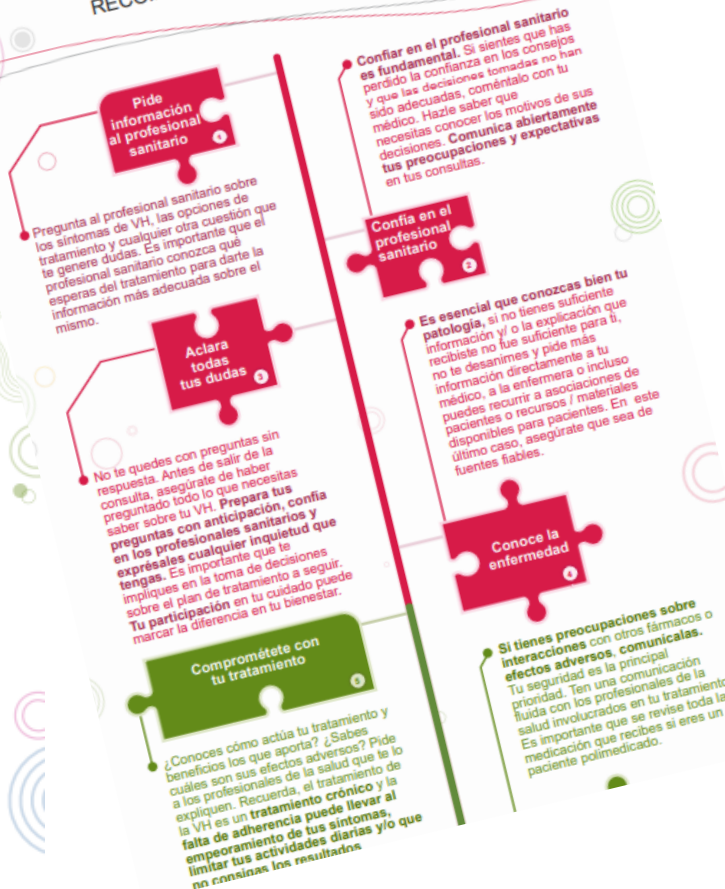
RECO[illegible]

Pide información al profesional sanitario 1

Pregunta al profesional sanitario sobre los síntomas de VH, las opciones de tratamiento y cualquier otra cuestión que te genere dudas. Es importante que el profesional sanitario conozca qué esperas del tratamiento para darte la información más adecuada sobre el mismo.

Confiar en el profesional sanitario es fundamental. Si sientes que has perdido la confianza en los consejos y que las decisiones tomadas no han sido adecuadas, coméntalo con tu médico. Hazle saber que necesitas conocer los motivos de sus decisiones. Comunica abiertamente tus preocupaciones y expectativas en tus consultas.

Confía en el profesional sanitario 2

Aclara todas tus dudas 3

No te quedes con preguntas sin respuesta. Antes de salir de la consulta, asegúrate de haber preguntado todo lo que necesitas saber sobre tu VH. Prepara tus preguntas con anticipación, confía en los profesionales sanitarios y exprésales cualquier inquietud que tengas. Es importante que te impliques en la toma de decisiones sobre el plan de tratamiento a seguir. Tu participación en tu cuidado puede marcar la diferencia en tu bienestar.

Es esencial que conozcas bien tu patología, si no tienes suficiente información y/ o la explicación que recibiste no fue suficiente para ti, no te desanimes y pide más información directamente a tu médico, a la enfermera o incluso puedes recurrir a asociaciones de pacientes o recursos / materiales disponibles para pacientes. En este último caso, asegúrate que sea de fuentes fiables.

Conoce la enfermedad 4

Comprométete con tu tratamiento 5

¿Conoces cómo actúa tu tratamiento y beneficios los que aporta? ¿Sabes cuáles son sus efectos adversos? Pide a los profesionales de la salud que te lo expliquen. Recuerda, el tratamiento de la VH es un tratamiento crónico y la falta de adherencia puede llevar al empeoramiento de tus síntomas, limitar tus actividades diarias y/o que no consigas los resultados

Si tienes preocupaciones sobre interacciones con otros fármacos o efectos adversos, comunícalas. Tu seguridad es la principal prioridad. Ten una comunicación fluida con los profesionales de la salud involucrados en tu tratamiento. Es importante que se revise toda la medicación que recibes si eres un paciente polimedicado.